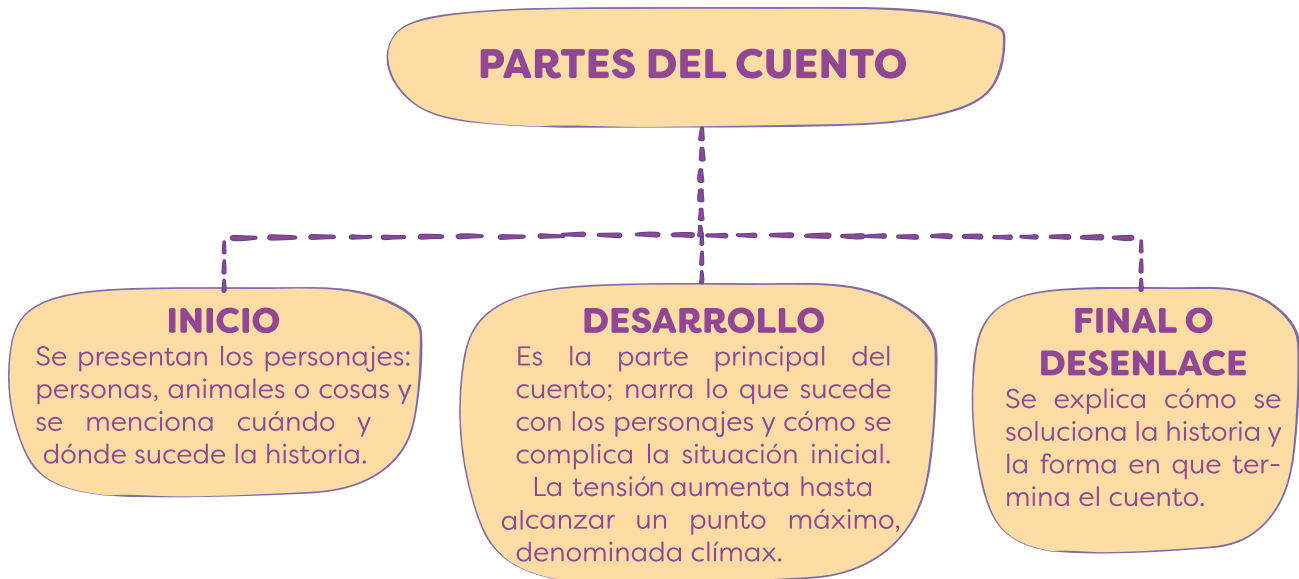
PARTES DEL CUENTO

INICIO
Se presentan los personajes: personas, animales o cosas y se menciona cuándo y dónde sucede la historia.

DESARROLLO
Es la parte principal del cuento; narra lo que sucede con los personajes y cómo se complica la situación inicial. La tensión aumenta hasta alcanzar un punto máximo, denominada clímax.

FINAL O DESENLACE
Se explica cómo se soluciona la historia y la forma en que termina el cuento.